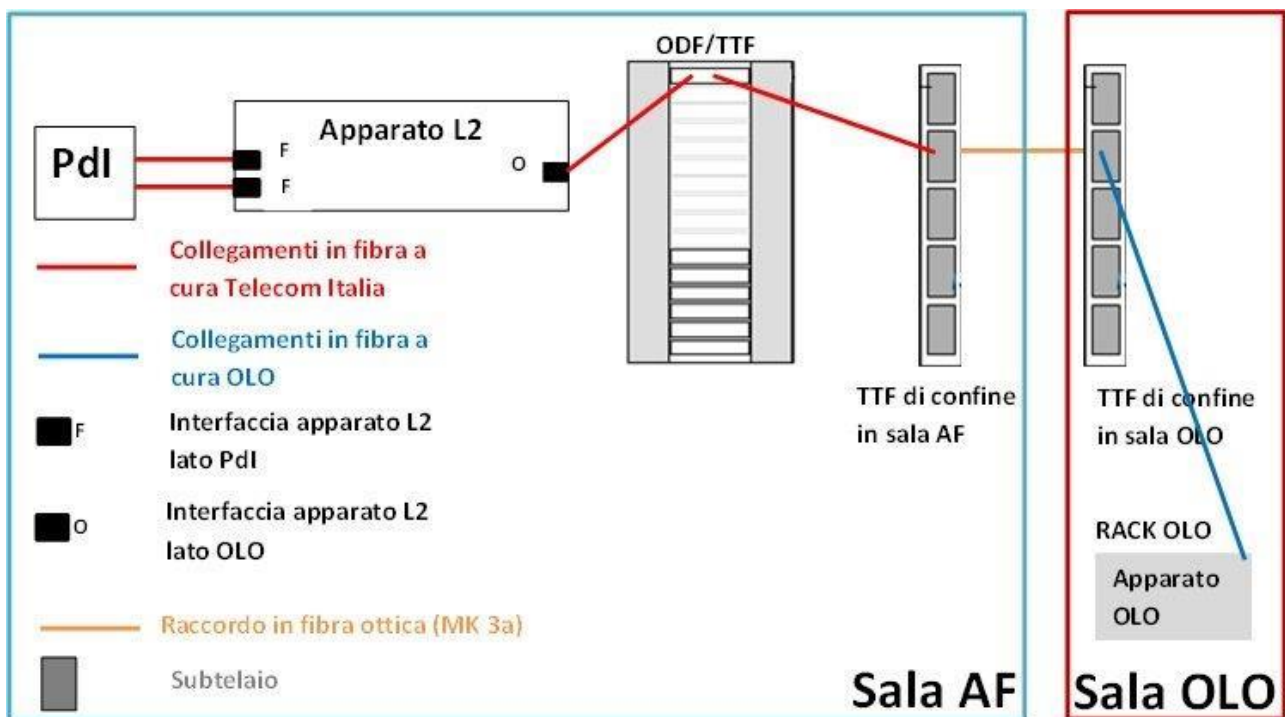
ODF/TTF

PdI

Apparato L2

F

F

O

Collegamenti in fibra a cura Telecom Italia

Collegamenti in fibra a cura OLO

F Interfaccia apparato L2 lato PdI

O Interfaccia apparato L2 lato OLO

Raccordo in fibra ottica (MK 3a)

Subtelaio

TTF di confine in sala AF

TTF di confine in sala OLO

RACK OLO

Apparato OLO

Sala AF

Sala OLO